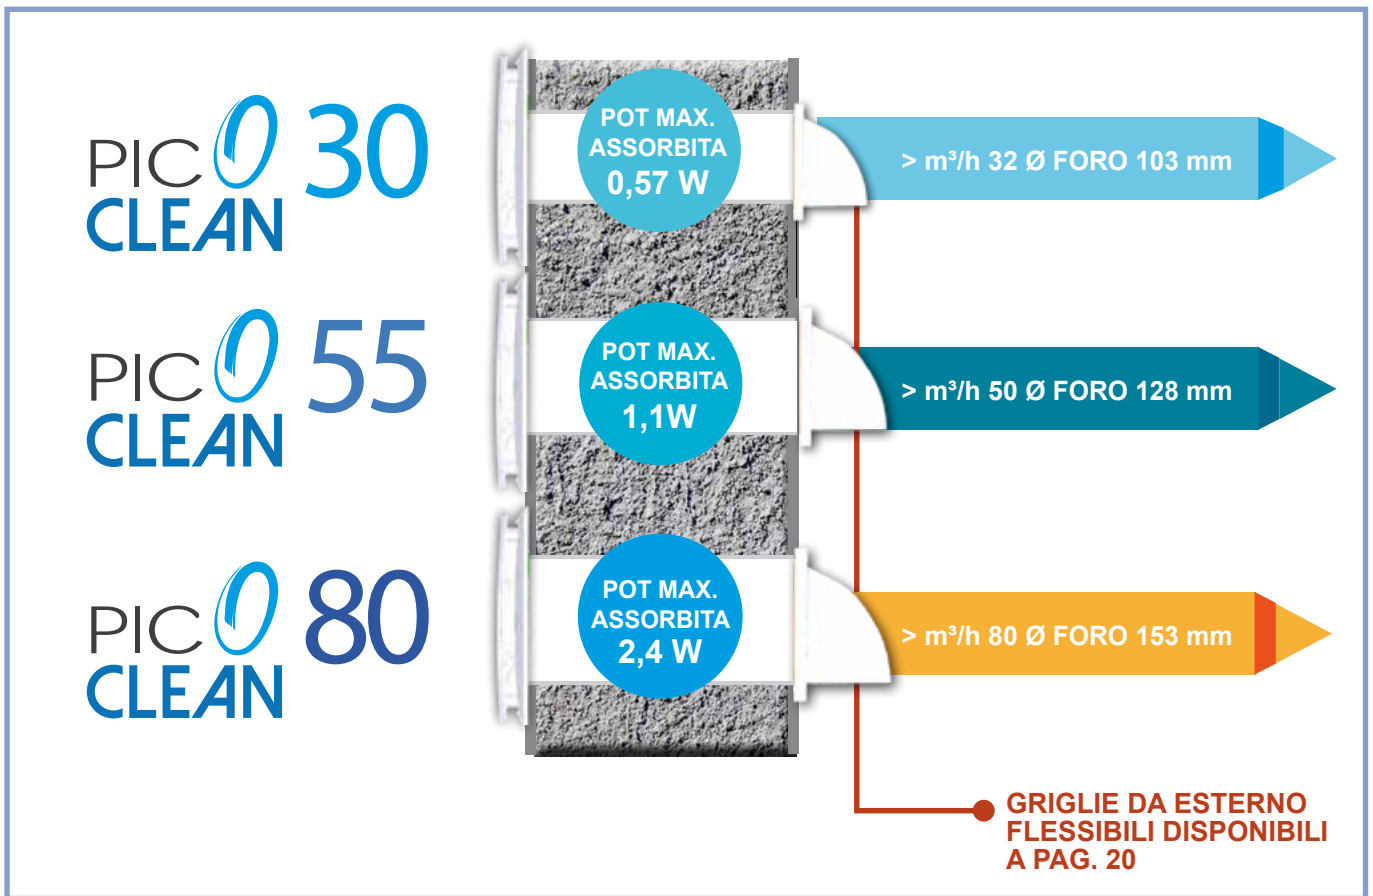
PICO 30
CLEAN

POT MAX.
ASSORBITA
0,57 W

> $m^3/h$ 32 Ø FORO 103 mm

PICO 55
CLEAN

POT MAX.
ASSORBITA
1,1W

> $m^3/h$ 50 Ø FORO 128 mm

PICO 80
CLEAN

POT MAX.
ASSORBITA
2,4 W

> $m^3/h$ 80 Ø FORO 153 mm

GRIGLIE DA ESTERNO FLESSIBILI DISPONIBILI A PAG. 20